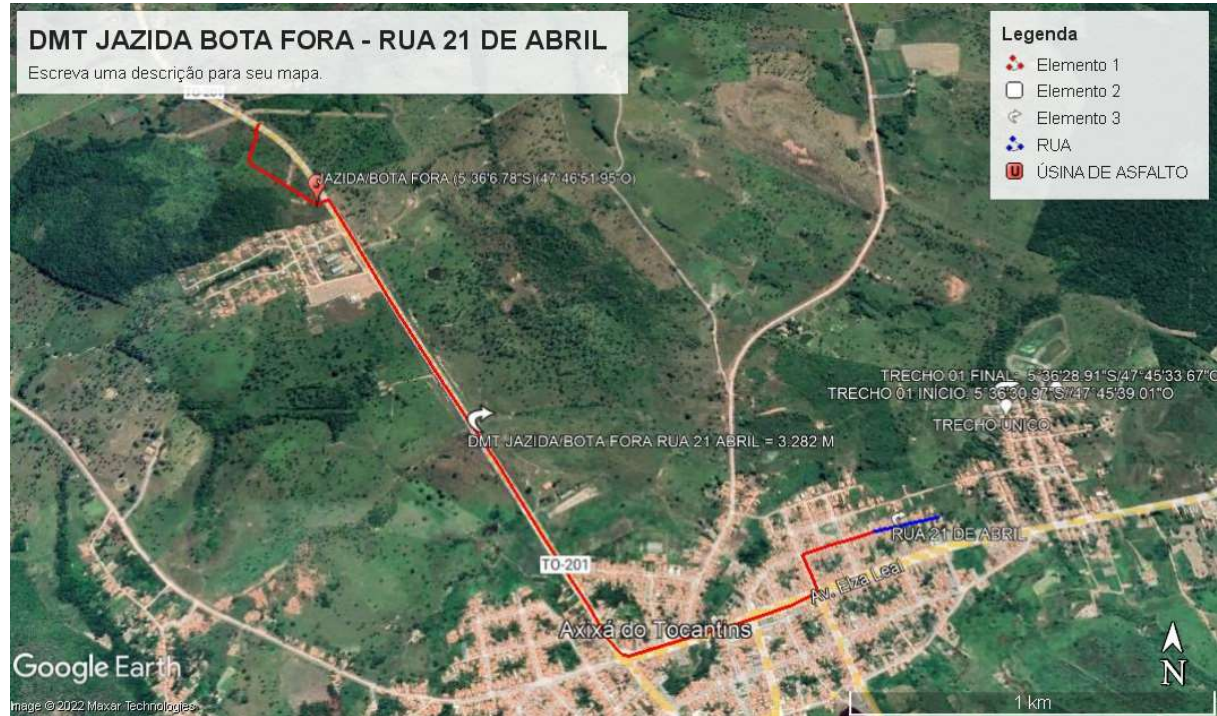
DMT JAZIDA BOTA FORA - RUA 21 DE ABRIL
Escreva uma descrição para seu mapa.

Legenda
Elemento 1
Elemento 2
Elemento 3
RUA
ÚSINA DE ASFALTO

TO-201
JAZIDA/BOTA FORA (5°36'6.78"S)(47°46'51.95"O)
TRECHO 01 FINAL: 5°36'28.91"S/47°45'33.67"O
TRECHO 01 INICIO: 5°36'30.97"S/47°45'39.01"O
TRECHO ÚNICO
DMT JAZIDA/BOTA FORA RUA 21 ABRIL = 3.282 M
RUA 21 DE ABRIL
TO-201
Av. Elza Leal
Axixá do Tocantins
Google Earth
Image © 2022 Maxar Technologies
1 km
N